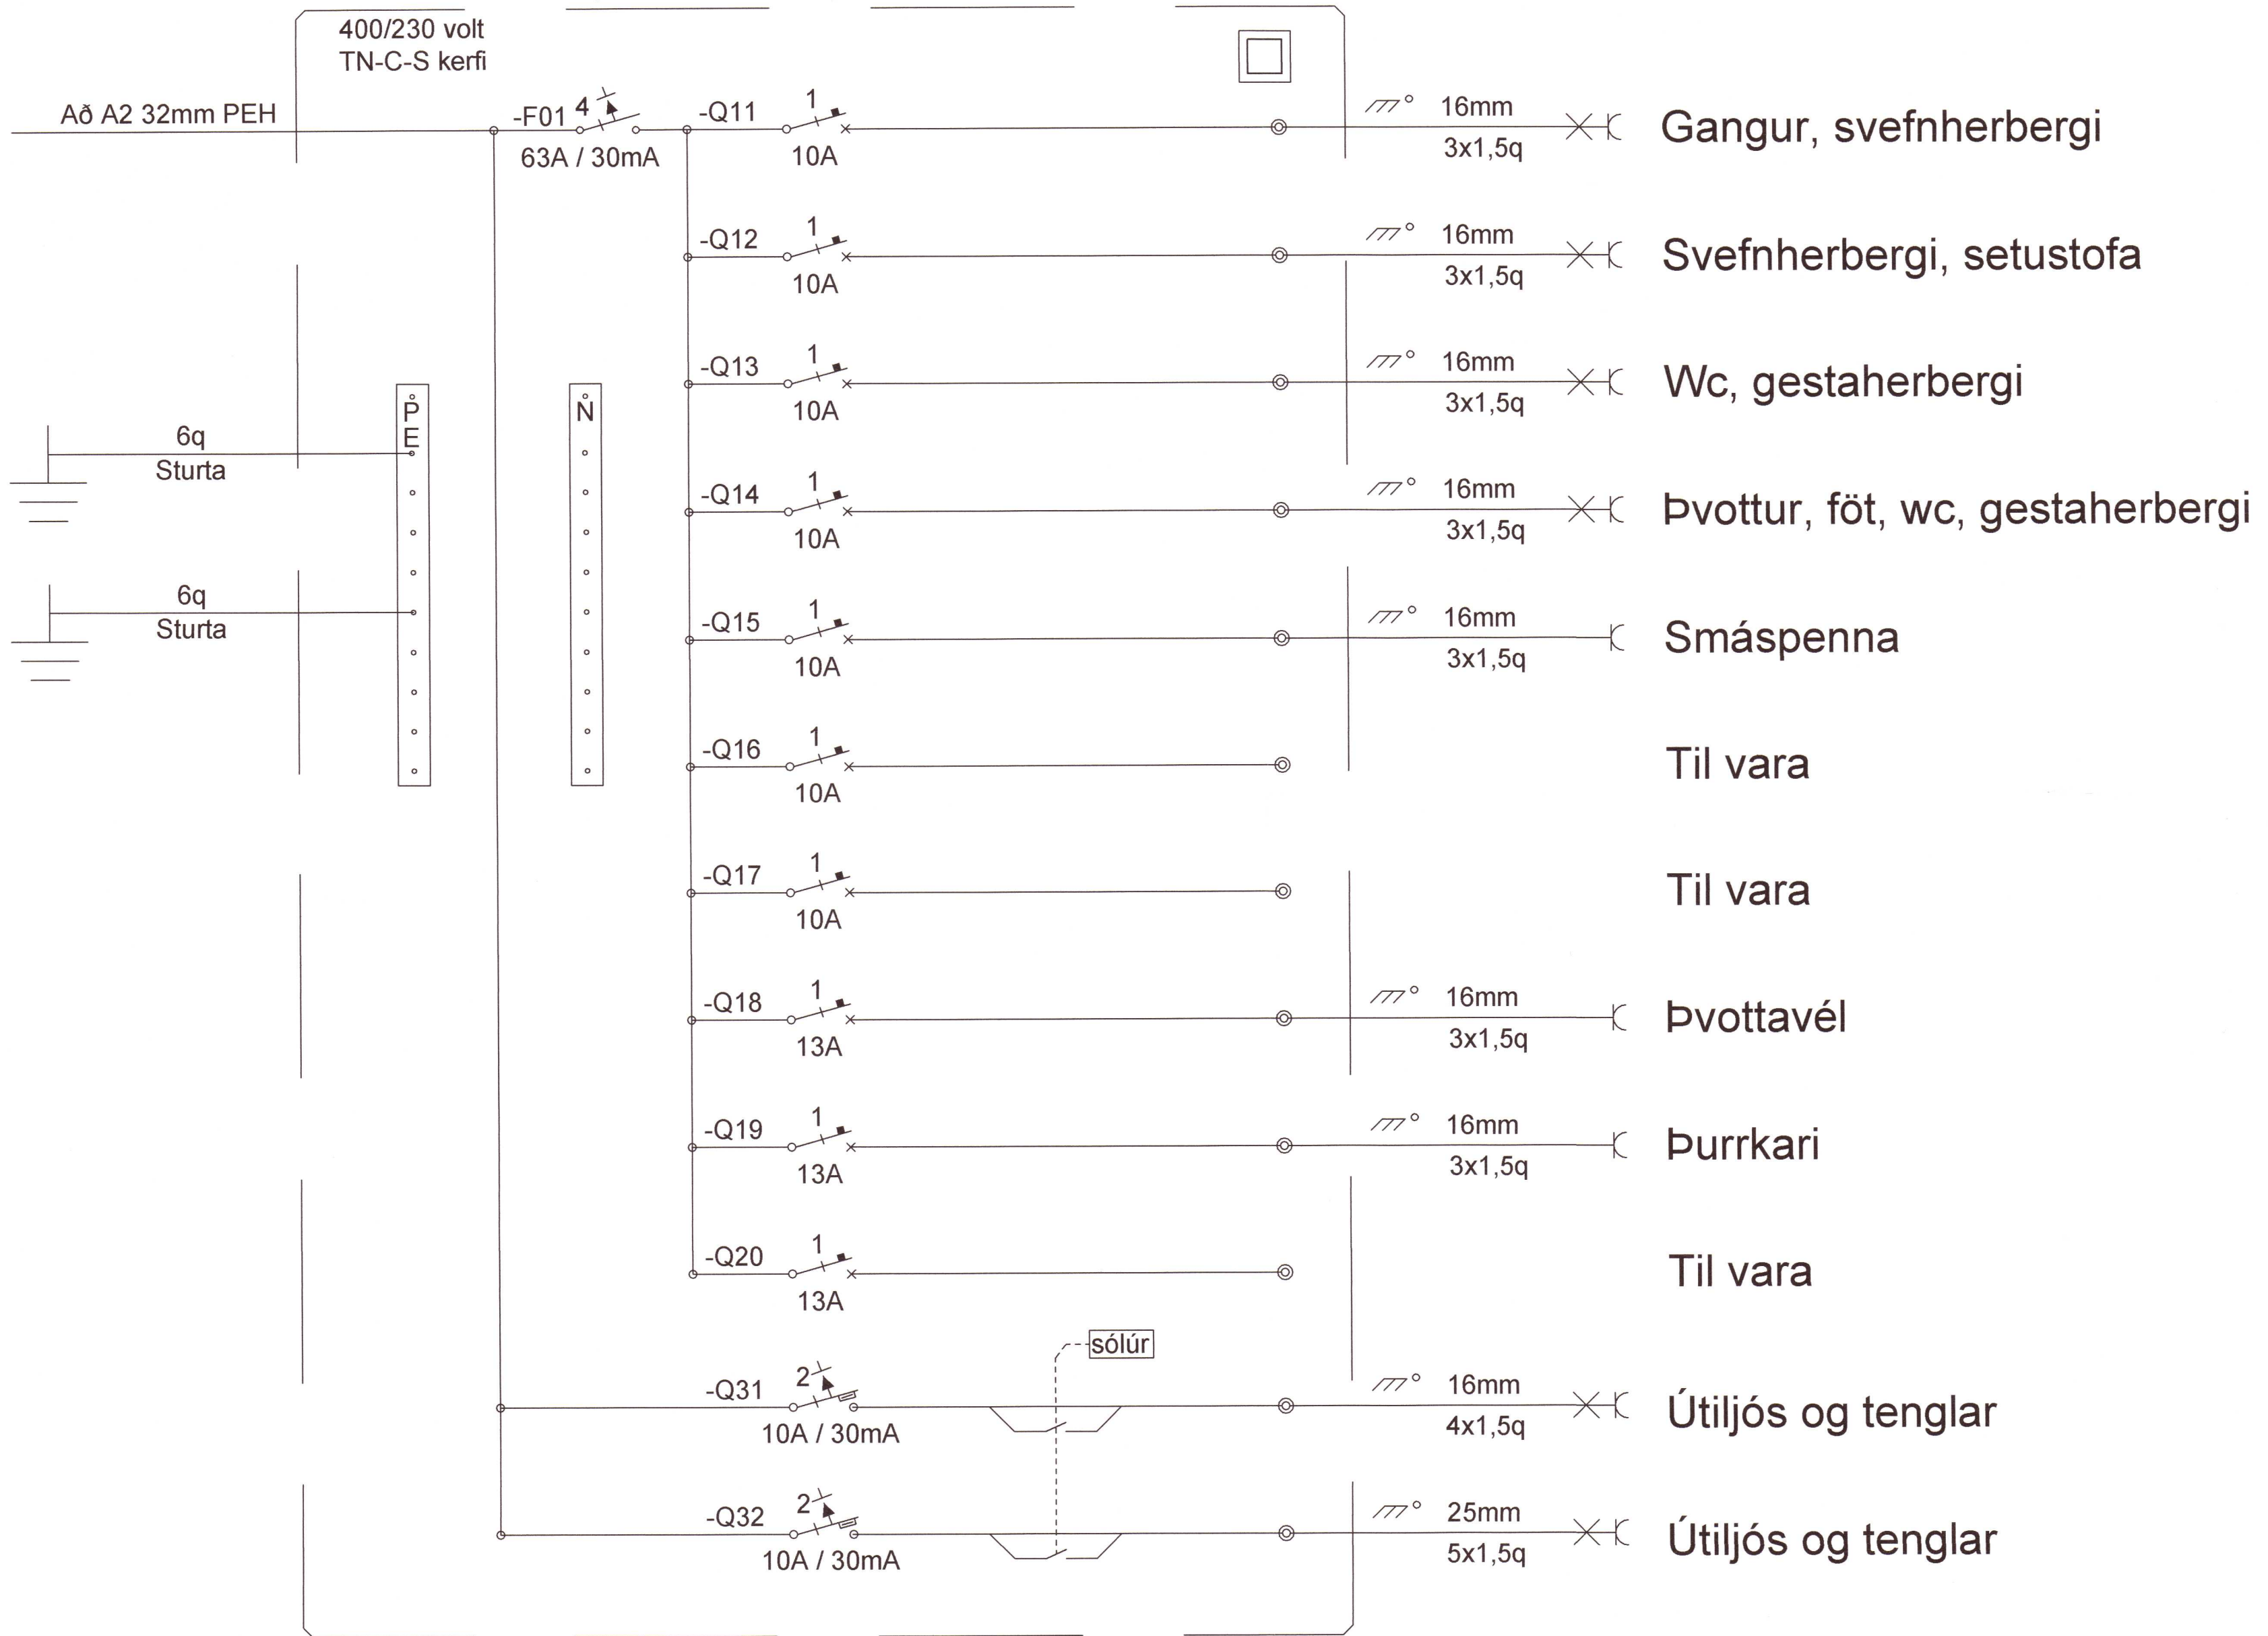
400/230 volt
TN-C-S kerfi

Að A2 32mm PEH

-F01 4
63A / 30mA

-Q11 1
10A
16mm
3x1,5q
Gangur, svefnherbergi

-Q12 1
10A
16mm
3x1,5q
Svefnherbergi, setustofa

-Q13 1
10A
16mm
3x1,5q
Wc, gestaherbergi

-Q14 1
10A
16mm
3x1,5q
Þvottur, föt, wc, gestaherbergi

-Q15 1
10A
16mm
3x1,5q
Smáspenna

-Q16 1
10A
Til vara

-Q17 1
10A
Til vara

-Q18 1
13A
16mm
3x1,5q
Þvottavél

-Q19 1
13A
16mm
3x1,5q
Þurrkari

-Q20 1
13A
Til vara

sólúr

-Q31 2
10A / 30mA
16mm
4x1,5q
Útiljós og tenglar

-Q32 2
10A / 30mA
25mm
5x1,5q
Útiljós og tenglar

PE
N

6q
Sturta

6q
Sturta